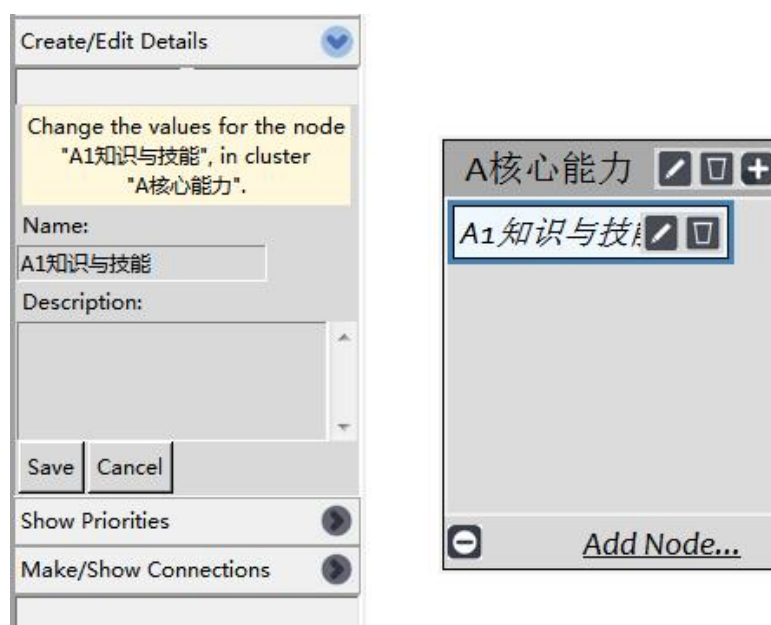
Create/Edit Details

Change the values for the node "A1知识与技能", in cluster "A核心能力".

Name:

A1知识与技能

Description:

Save Cancel

Show Priorities

Make/Show Connections

A核心能力

A1知识与技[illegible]

Add Node...